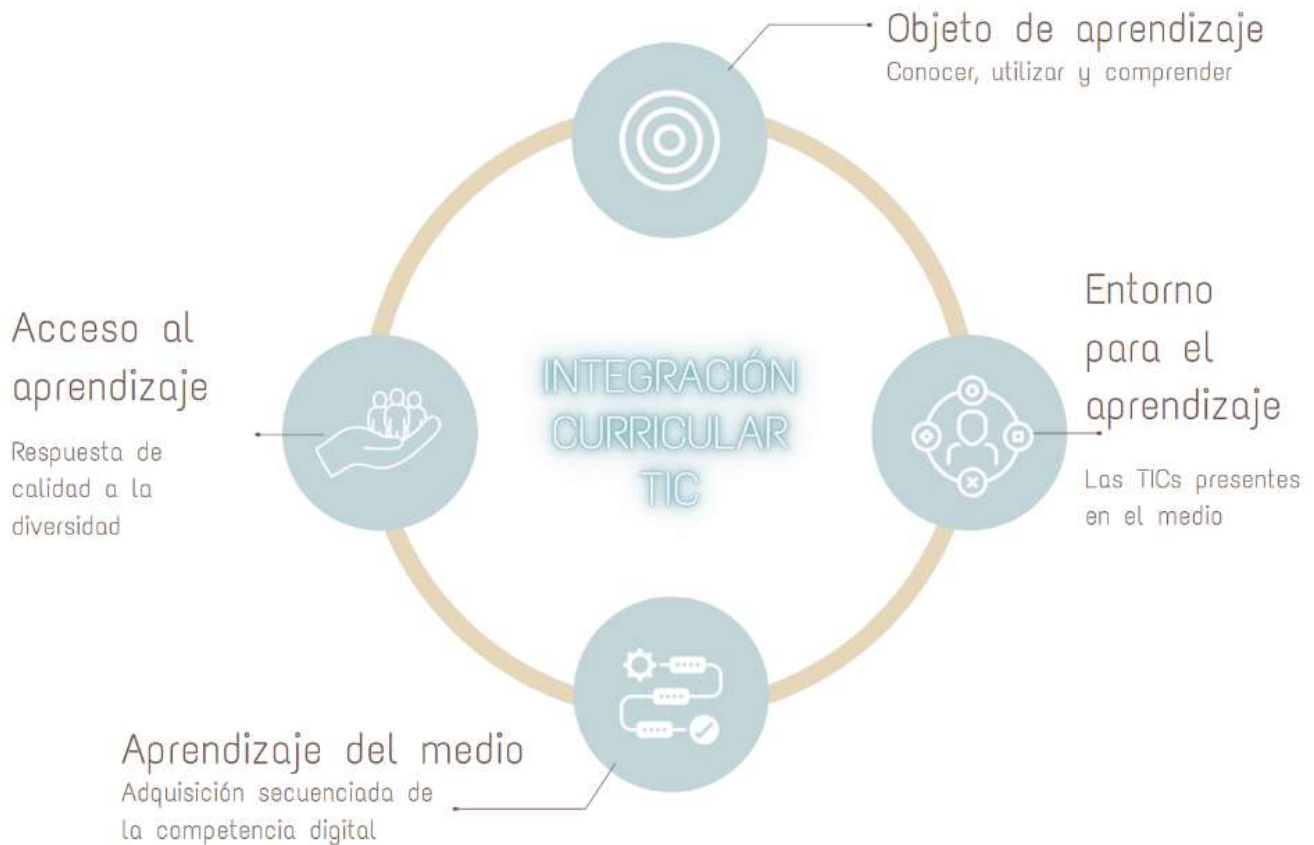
Objeto de aprendizaje
Conocer, utilizar y comprender

Acceso al aprendizaje
Respuesta de calidad a la diversidad

INTEGRACIÓN CURRICULAR TIC

Entorno para el aprendizaje
Las TICs presentes en el medio

Aprendizaje del medio
Adquisición secuenciada de la competencia digital